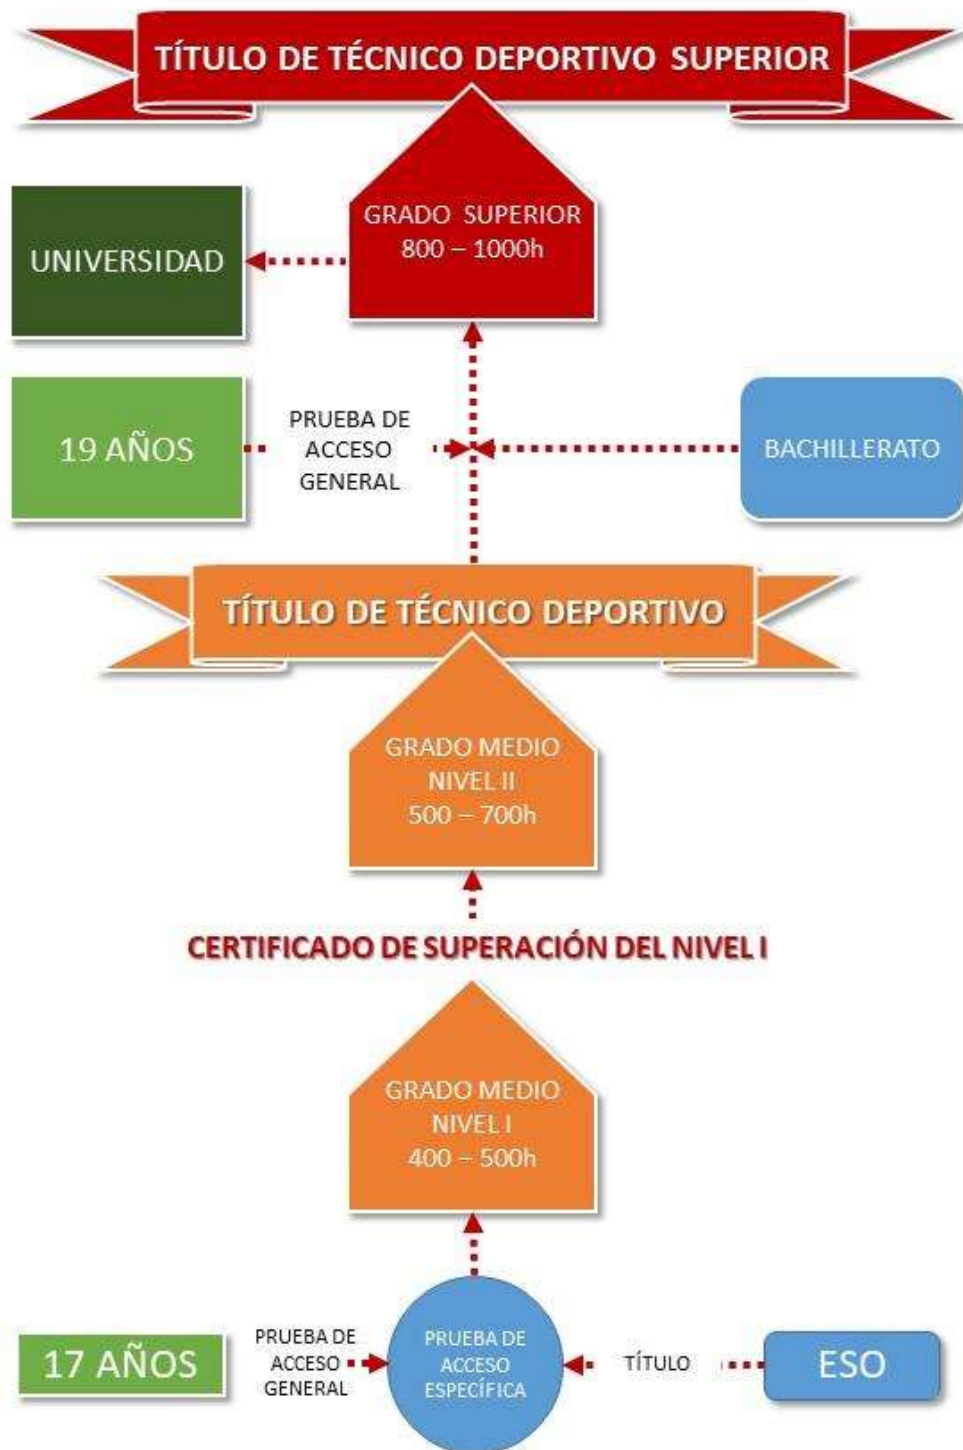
TÍTULO DE TÉCNICO DEPORTIVO SUPERIOR

UNIVERSIDAD

GRADO SUPERIOR
800 – 1000h

19 AÑOS

PRUEBA DE ACCESO GENERAL

BACHILLERATO

TÍTULO DE TÉCNICO DEPORTIVO

GRADO MEDIO
NIVEL II
500 – 700h

CERTIFICADO DE SUPERACIÓN DEL NIVEL I

GRADO MEDIO
NIVEL I
400 – 500h

17 AÑOS

PRUEBA DE ACCESO GENERAL

PRUEBA DE ACCESO ESPECÍFICA

TÍTULO

ESO